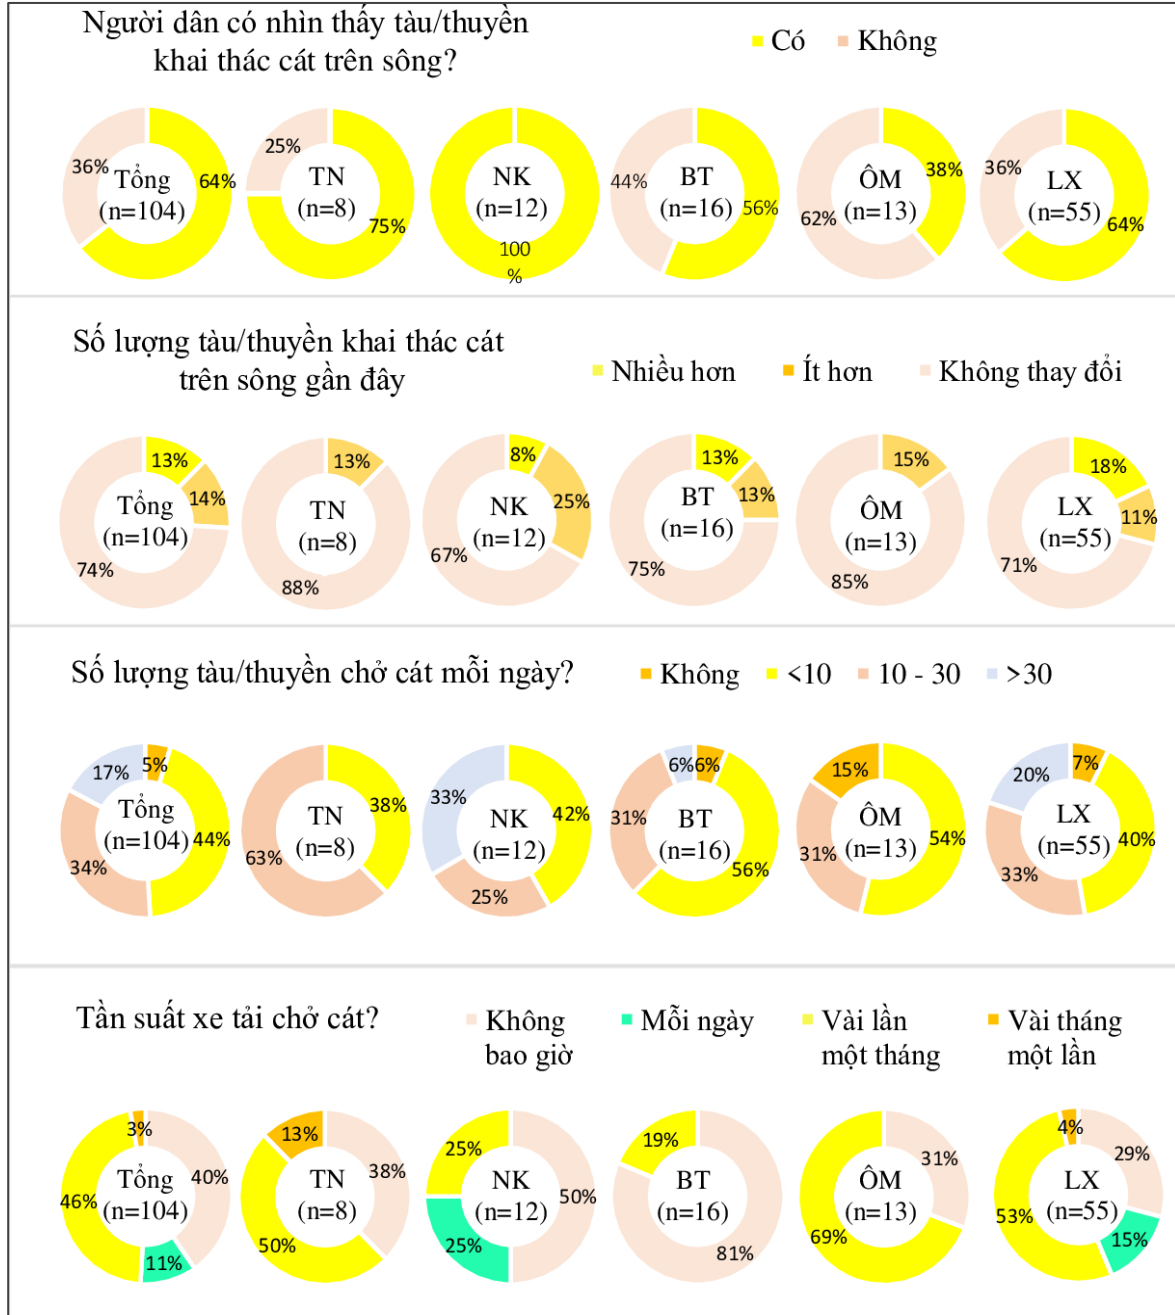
Người dân có nhìn thấy tàu/thuyền khai thác cát trên sông?

Có Không

36% Tổng (n=104) 64%
25% TN (n=8) 75%
NK (n=12) 100 %
44% BT (n=16) 56%
ÔM 38% 62% (n=13)
36% LX (n=55) 64%

Số lượng tàu/thuyền khai thác cát trên sông gần đây

Nhiều hơn Ít hơn Không thay đổi

13% Tổng 14% (n=104) 74%
13% TN (n=8) 88%
8% NK 25% 67% (n=12)
13% BT 13% (n=16) 75%
15% ÔM (n=13) 85%
18% LX 11% (n=55) 71%

Số lượng tàu/thuyền chở cát mỗi ngày?

Không <10 10 - 30 >30

17% 5% Tổng (n=104) 44% 34%
TN 38% 63% (n=8)
33% NK 42% (n=12) 25%
6% 6% 31% BT (n=16) 56%
15% ÔM 54% 31% (n=13)
20% 7% LX (n=55) 40% 33%

Tần suất xe tải chở cát?

Không bao giờ Mỗi ngày Vài lần một tháng Vài tháng một lần

3% Tổng 40% 46% (n=104) 11%
13% TN 38% (n=8) 50%
25% NK 50% (n=12) 25%
19% BT (n=16) 81%
ÔM 31% (n=13) 69%
4% 29% LX 53% (n=55) 15%